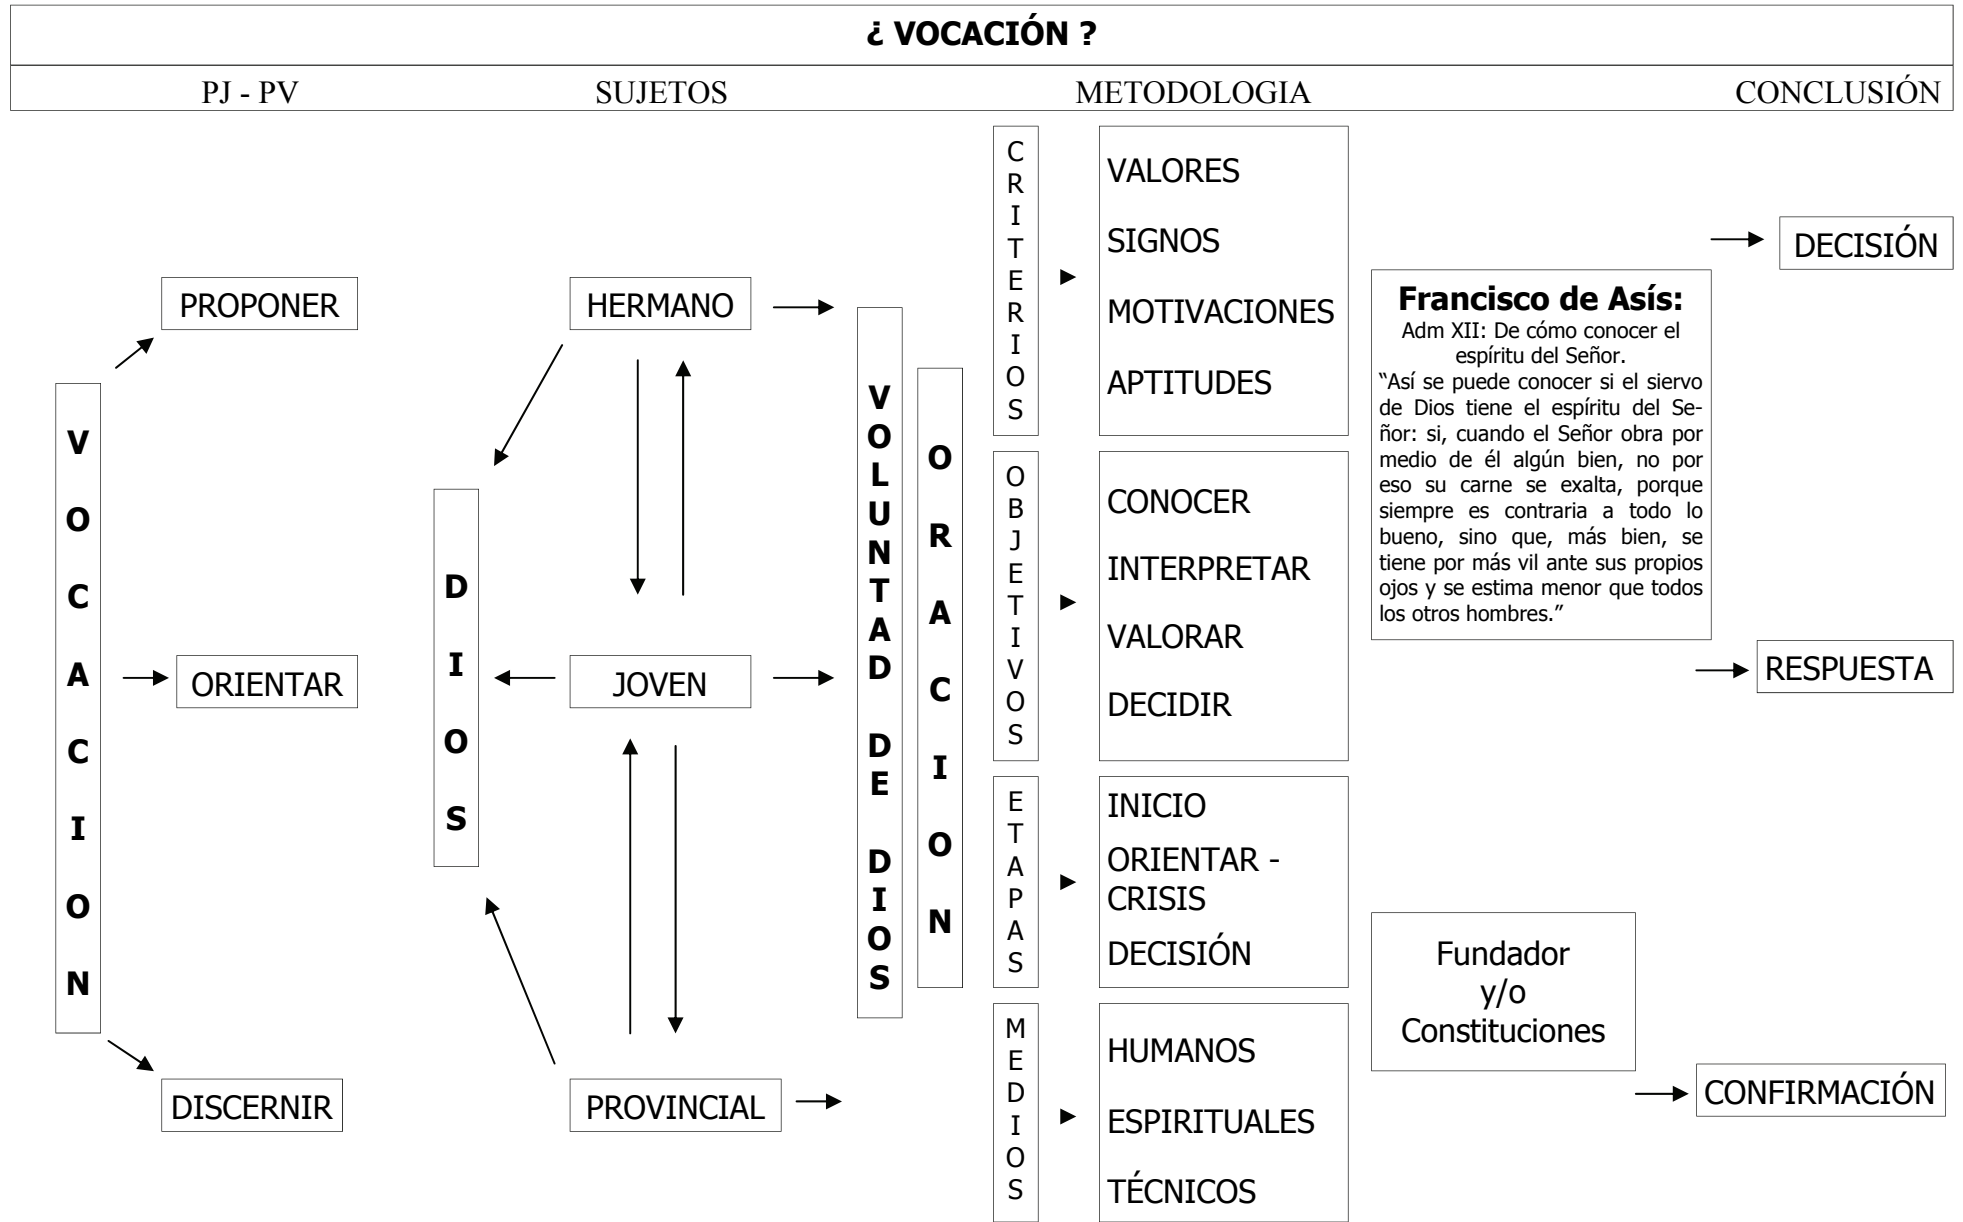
¿ VOCACIÓN ?

PJ - PV

SUJETOS

METODOLOGIA

CONCLUSIÓN

VOCACION

PROPONER

ORIENTAR

DISCERNIR

DIOS

HERMANO

JOVEN

PROVINCIAL

VOLUNTAD DE DIOS

ORACION

CRITERIOS

VALORES

SIGNOS

MOTIVACIONES

APTITUDES

OBJETIVOS

CONOCER

INTERPRETAR

VALORAR

DECIDIR

ETAPAS

INICIO

ORIENTAR - CRISIS

DECISIÓN

MEDIOS

HUMANOS

ESPIRITUALES

TÉCNICOS

DECISIÓN

**Francisco de Asís:**
Adm XII: De cómo conocer el espíritu del Señor.
"Así se puede conocer si el siervo de Dios tiene el espíritu del Señor: si, cuando el Señor obra por medio de él algún bien, no por eso su carne se exalta, porque siempre es contraria a todo lo bueno, sino que, más bien, se tiene por más vil ante sus propios ojos y se estima menor que todos los otros hombres."

RESPUESTA

Fundador y/o Constituciones

CONFIRMACIÓN